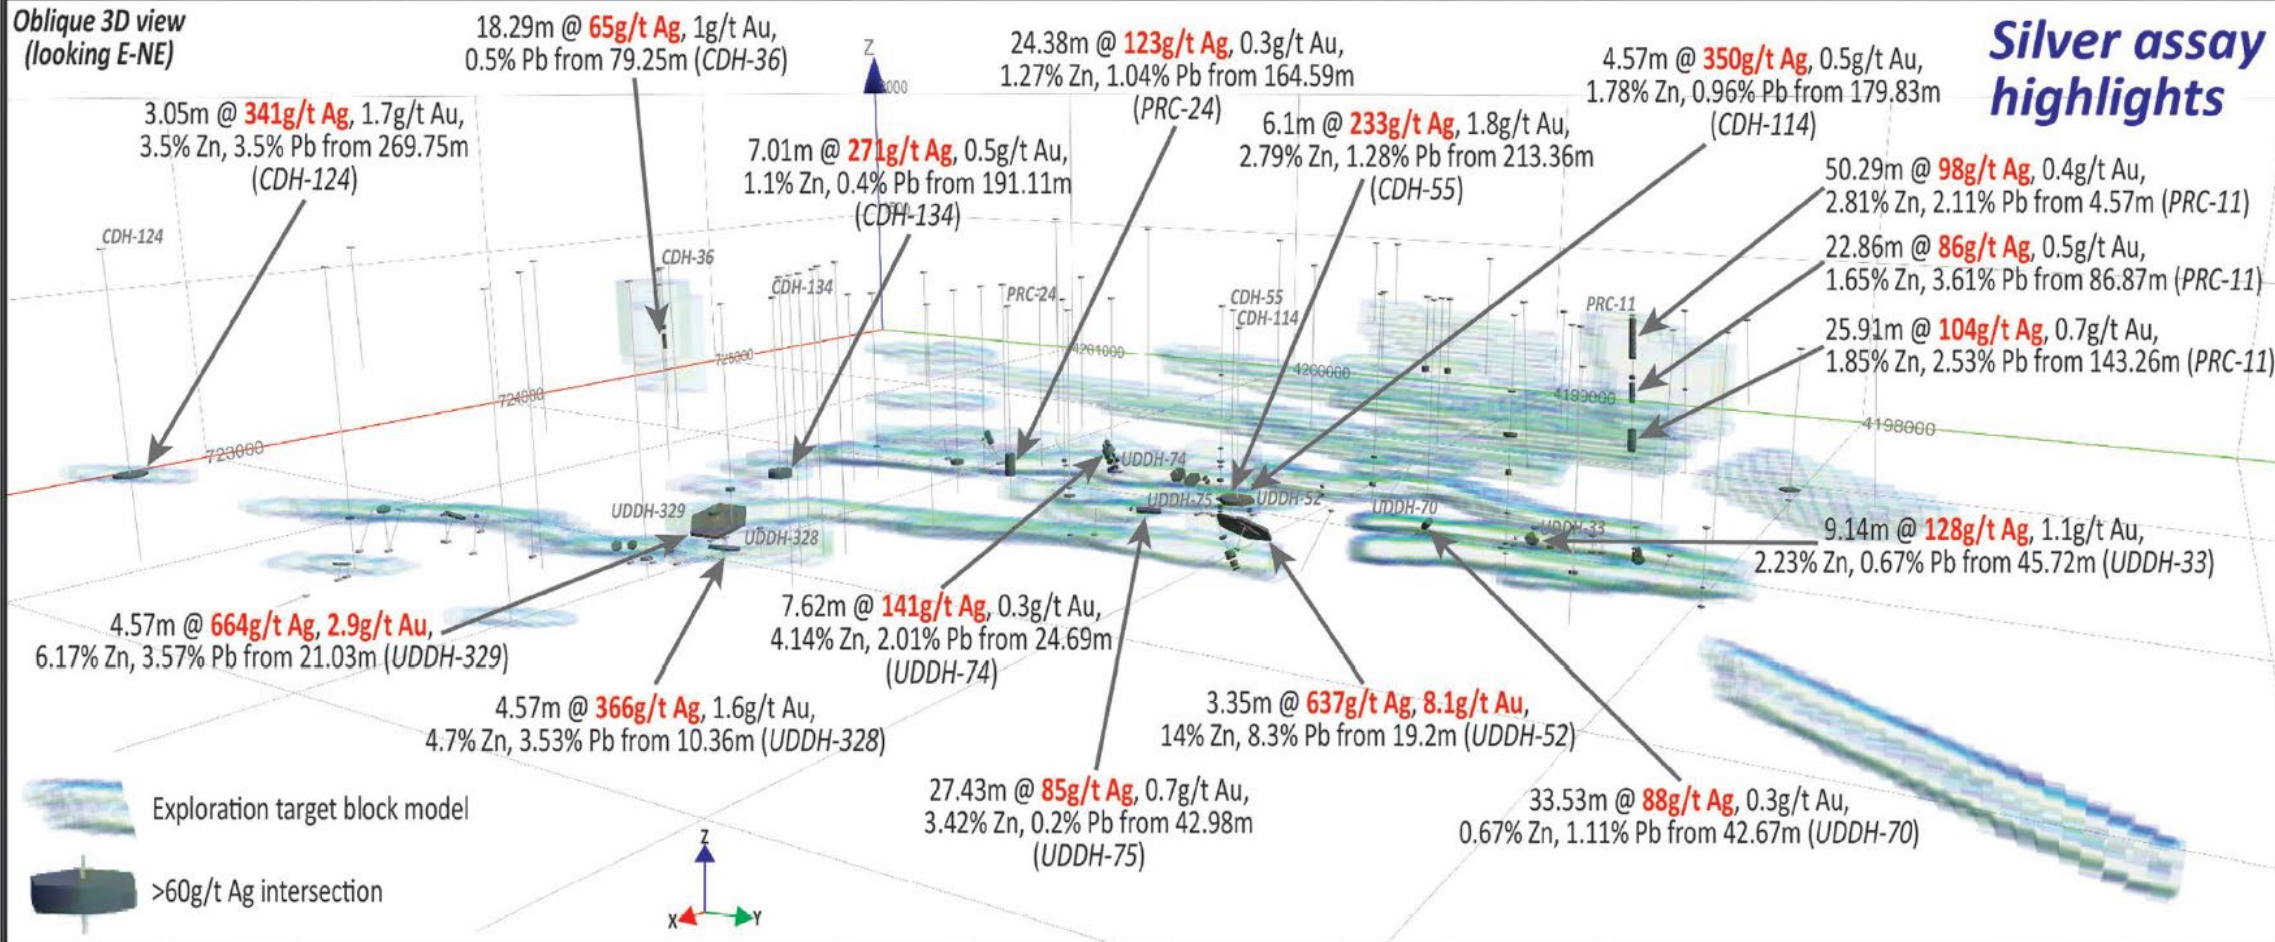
Oblique 3D view (looking E-NE)

18.29m @ 65g/t Ag, 1g/t Au, 0.5% Pb from 79.25m (CDH-36)

24.38m @ 123g/t Ag, 0.3g/t Au, 1.27% Zn, 1.04% Pb from 164.59m (PRC-24)

4.57m @ 350g/t Ag, 0.5g/t Au, 1.78% Zn, 0.96% Pb from 179.83m (CDH-114)

Silver assay highlights

3.05m @ 341g/t Ag, 1.7g/t Au, 3.5% Zn, 3.5% Pb from 269.75m (CDH-124)

7.01m @ 271g/t Ag, 0.5g/t Au, 1.1% Zn, 0.4% Pb from 191.11m (CDH-134)

6.1m @ 233g/t Ag, 1.8g/t Au, 2.79% Zn, 1.28% Pb from 213.36m (CDH-55)

50.29m @ 98g/t Ag, 0.4g/t Au, 2.81% Zn, 2.11% Pb from 4.57m (PRC-11)

22.86m @ 86g/t Ag, 0.5g/t Au, 1.65% Zn, 3.61% Pb from 86.87m (PRC-11)

25.91m @ 104g/t Ag, 0.7g/t Au, 1.85% Zn, 2.53% Pb from 143.26m (PRC-11)

Z
CDH-124
CDH-36
CDH-134
PRC-24
CDH-55
CDH-114
PRC-11
723000
724000
725000
4201000
4200000
4199000
4198000
UDDH-74
UDDH-75
UDDH-52
UDDH-70
UDDH-33
UDDH-329
UDDH-328

9.14m @ 128g/t Ag, 1.1g/t Au, 2.23% Zn, 0.67% Pb from 45.72m (UDDH-33)

4.57m @ 664g/t Ag, 2.9g/t Au, 6.17% Zn, 3.57% Pb from 21.03m (UDDH-329)

7.62m @ 141g/t Ag, 0.3g/t Au, 4.14% Zn, 2.01% Pb from 24.69m (UDDH-74)

4.57m @ 366g/t Ag, 1.6g/t Au, 4.7% Zn, 3.53% Pb from 10.36m (UDDH-328)

3.35m @ 637g/t Ag, 8.1g/t Au, 14% Zn, 8.3% Pb from 19.2m (UDDH-52)

27.43m @ 85g/t Ag, 0.7g/t Au, 3.42% Zn, 0.2% Pb from 42.98m (UDDH-75)

33.53m @ 88g/t Ag, 0.3g/t Au, 0.67% Zn, 1.11% Pb from 42.67m (UDDH-70)

Exploration target block model

>60g/t Ag intersection

Z
X
Y